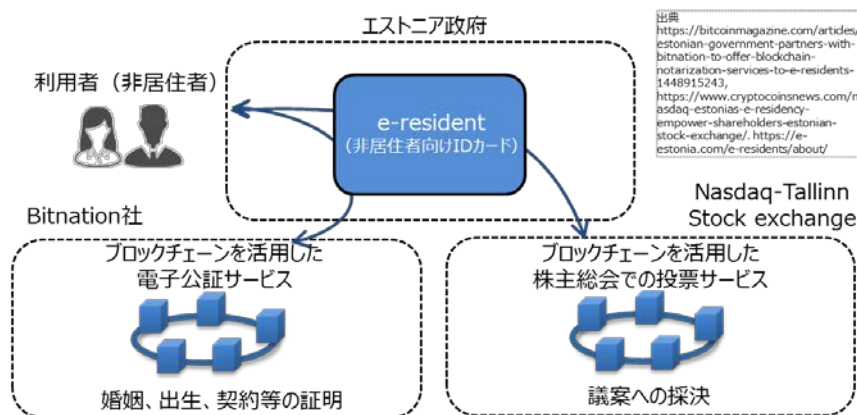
エストニア政府

出典
https://bitcoinmagazine.com/articles/estonian-government-partners-with-bitnation-to-offer-blockchain-notarization-services-to-e-residents-1448915243, https://www.cryptocoinsnews.com/nasdaq-estonias-e-residency-empower-shareholders-estonian-stock-exchange/. https://e-estonia.com/e-residents/about/

利用者（非居住者）

e-resident
（非居住者向けIDカード）

Nasdaq-Tallinn Stock exchange

Bitnation社

ブロックチェーンを活用した
電子公証サービス

婚姻、出生、契約等の証明

ブロックチェーンを活用した
株主総会での投票サービス

議案への採決